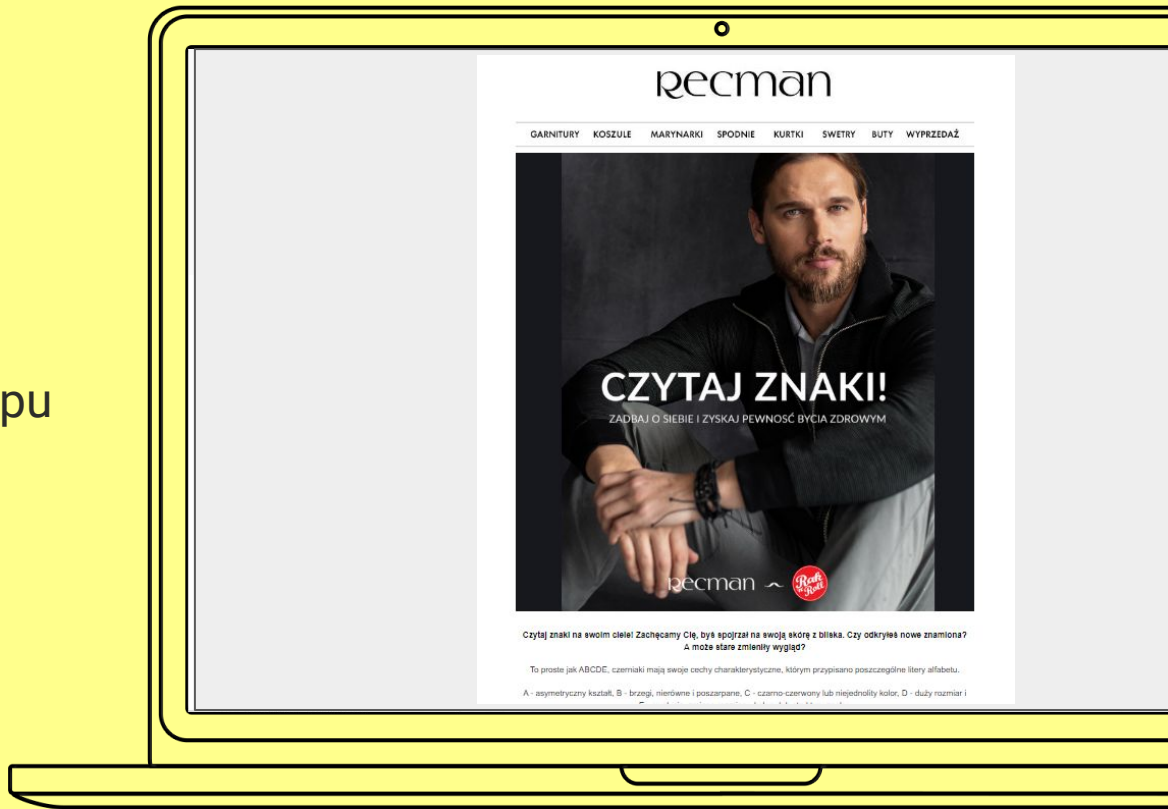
pu

Recman

GARNITURY KOSZULE MARYNARKI SPODNIE KURTKI SWETRY BUTY WYPRZEDAŻ

CZYTAJ ZNAKI!

ZADBAJ O SIEBIE I ZYSKAJ PEWNOŚĆ BYCIA ZDROWYM

Recman ~ Rak'n'Roll

Czytaj znaki na swoim ciele! Zachęcamy Cię, byś spojrzał na swoją skórę z bliska. Czy odkryłeś nowe znamiona? A może stare zmieniły wygląd?

To proste jak ABCDE, czerniaki mają swoje cechy charakterystyczne, którym przypisano poszczególne litery alfabetu.

A - asymetryczny kształt, B - brzegi, nierówne i poszarpane, C - czarno-czerwony lub niejednolity kolor, D - duży rozmiar i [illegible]